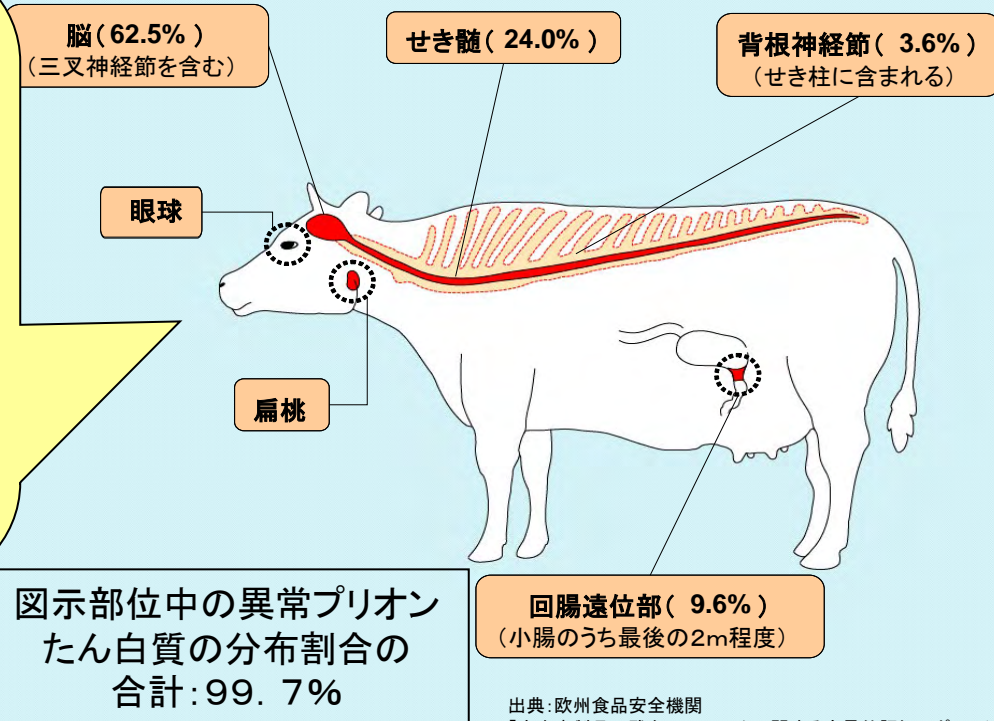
脳(62.5%)
(三叉神経節を含む)

せき髄(24.0%)

背根神経節(3.6%)
(せき柱に含まれる)

眼球

扁桃

図示部位中の異常プリオンたん白質の分布割合の合計:99.7%

回腸遠位部(9.6%)
(小腸のうち最後の2m程度)

出典:欧州食品安全機関
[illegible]